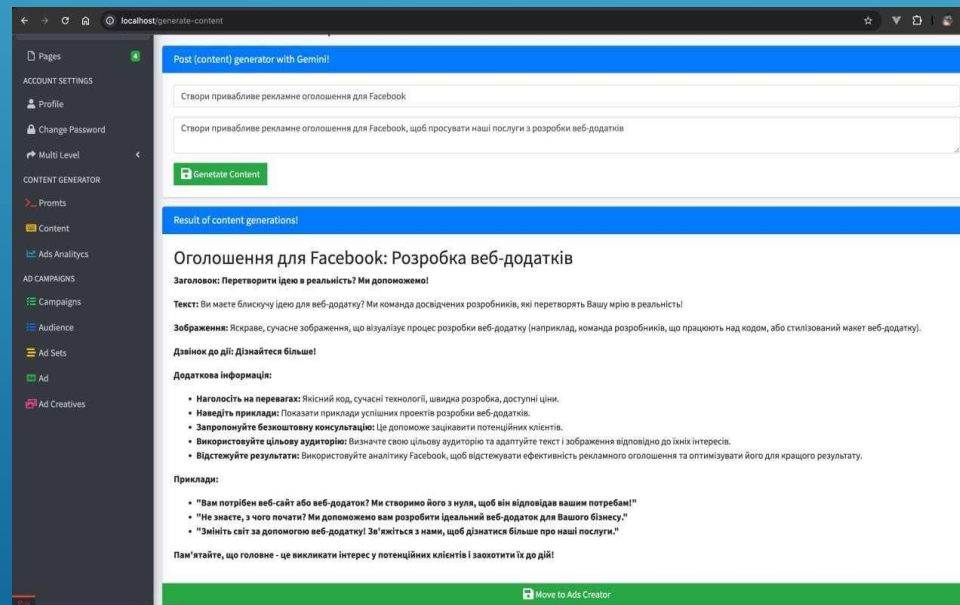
localhost/generate-content

Pages 4
ACCOUNT SETTINGS
Profile
Change Password
Multi Level
CONTENT GENERATOR
Promts
Content
Ads Analitycs
AD CAMPAIGNS
Campaigns
Audience
Ad Sets
Ad
Ad Creatives

Post (content) generator with Gemini!

Створи привабливе рекламне оголошення для Facebook

Створи привабливе рекламне оголошення для Facebook, щоб просувати наші послуги з розробки веб-додатків

Genetate Content

Result of content generations!

Оголошення для Facebook: Розробка веб-додатків

Заголовок: Перетворити ідею в реальність? Ми допоможемо!

Текст: Ви маєте блискучу ідею для веб-додатку? Ми команда досвідчених розробників, які перетворять Вашу мрію в реальність!

Зображення: Яскраве, сучасне зображення, що візуалізує процес розробки веб-додатку (наприклад, команда розробників, що працюють над кодом, або стилізований макет веб-додатку).

Дзвінок до дії: Дізнайтеся більше!

Додаткова інформація:

• Наголосіть на перевагах: Якісний код, сучасні технології, швидка розробка, доступні ціни.
• Наведіть приклади: Показати приклади успішних проектів розробки веб-додатків.
• Запропонуйте безкоштовну консультацію: Це допоможе зацікавити потенційних клієнтів.
• Використовуйте цільову аудиторію: Визначте свою цільову аудиторію та адаптуйте текст і зображення відповідно до їхніх інтересів.
• Відстежуйте результати: Використовуйте аналітику Facebook, щоб відстежувати ефективність рекламного оголошення та оптимізувати його для кращого результату.

Приклади:

• "Вам потрібен веб-сайт або веб-додаток? Ми створимо його з нуля, щоб він відповідав вашим потребам!"
• "Не знаєте, з чого почати? Ми допоможемо вам розробити ідеальний веб-додаток для Вашого бізнесу."
• "Змініть світ за допомогою веб-додатку! Зв'яжіться з нами, щоб дізнатися більше про наші послуги."

Пам'ятайте, що головне - це викликати інтерес у потенційних клієнтів і заохотити їх до дій!

Move to Ads Creator